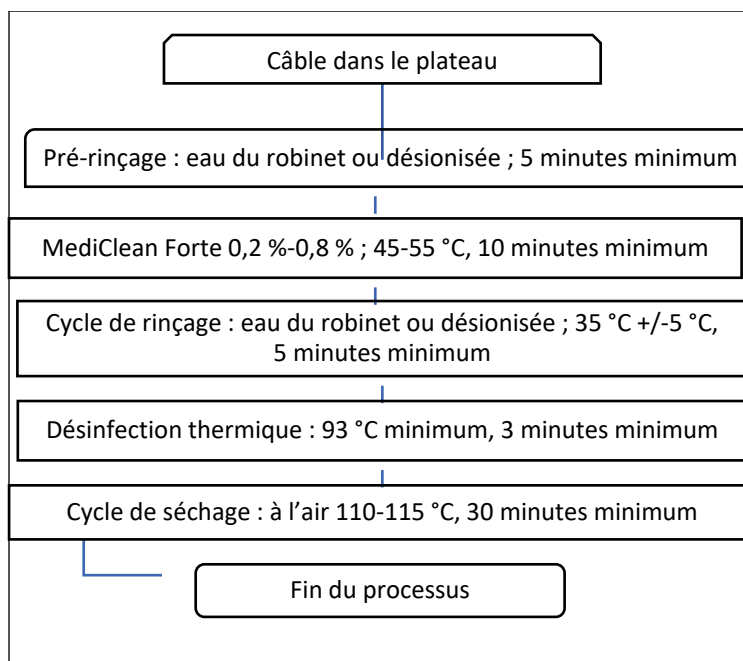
Câble dans le plateau

Pré-rinçage : eau du robinet ou désionisée ; 5 minutes minimum

MediClean Forte 0,2 %-0,8 % ; 45-55 °C, 10 minutes minimum

Cycle de rinçage : eau du robinet ou désionisée ; 35 °C +/-5 °C, 5 minutes minimum

Désinfection thermique : 93 °C minimum, 3 minutes minimum

Cycle de séchage : à l'air 110-115 °C, 30 minutes minimum

Fin du processus